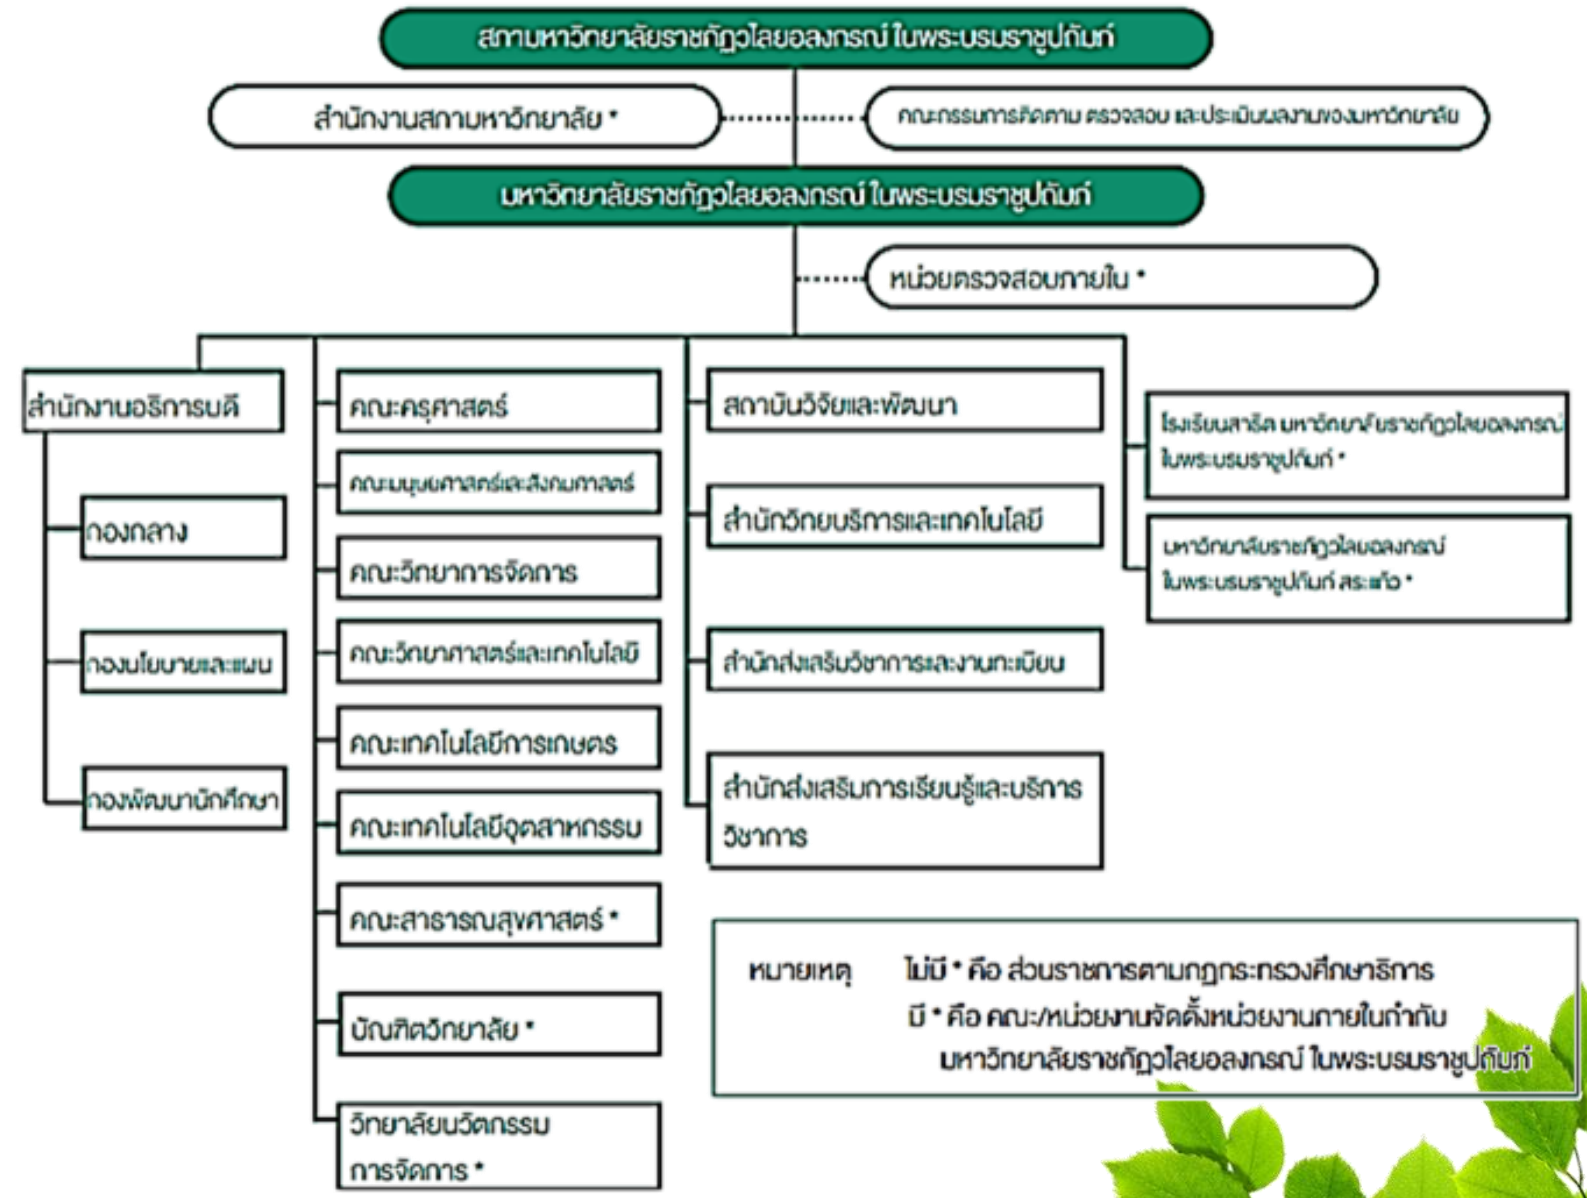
สภามหาวิทยาลัยราชภัฏวไลยอลงกรณ์ ในพระบรมราชูปถัมภ์

สำนักงานสภามหาวิทยาลัย *

คณะกรรมการติดตาม ตรวจสอบ และประเมินผลงานของมหาวิทยาลัย

มหาวิทยาลัยราชภัฏวไลยอลงกรณ์ ในพระบรมราชูปถัมภ์

หน่วยตรวจสอบภายใน *

สำนักงานอธิการบดี

กองกลาง

กองนโยบายและแผน

กองพัฒนานักศึกษา

คณะครุศาสตร์

คณะมนุษยศาสตร์และสังคมศาสตร์

คณะวิทยาการจัดการ

คณะวิทยาศาสตร์และเทคโนโลยี

คณะเทคโนโลยีการเกษตร

คณะเทคโนโลยีอุตสาหกรรม

คณะสาธารณสุขศาสตร์ *

บัณฑิตวิทยาลัย *

วิทยาลัยนวัตกรรมการจัดการ *

สถาบันวิจัยและพัฒนา

สำนักวิทยบริการและเทคโนโลยี

สำนักส่งเสริมวิชาการและงานทะเบียน

สำนักส่งเสริมการเรียนรู้และบริการวิชาการ

โรงเรียนสาธิต มหาวิทยาลัยราชภัฏวไลยอลงกรณ์ ในพระบรมราชูปถัมภ์ *

มหาวิทยาลัยราชภัฏวไลยอลงกรณ์ ในพระบรมราชูปถัมภ์ สระแก้ว *

หมายเหตุ ไม่มี * คือ ส่วนราชการตามกฎกระทรวงศึกษาธิการ
มี * คือ คณะ/หน่วยงานจัดตั้งหน่วยงานภายในกำกับ มหาวิทยาลัยราชภัฏวไลยอลงกรณ์ ในพระบรมราชูปถัมภ์